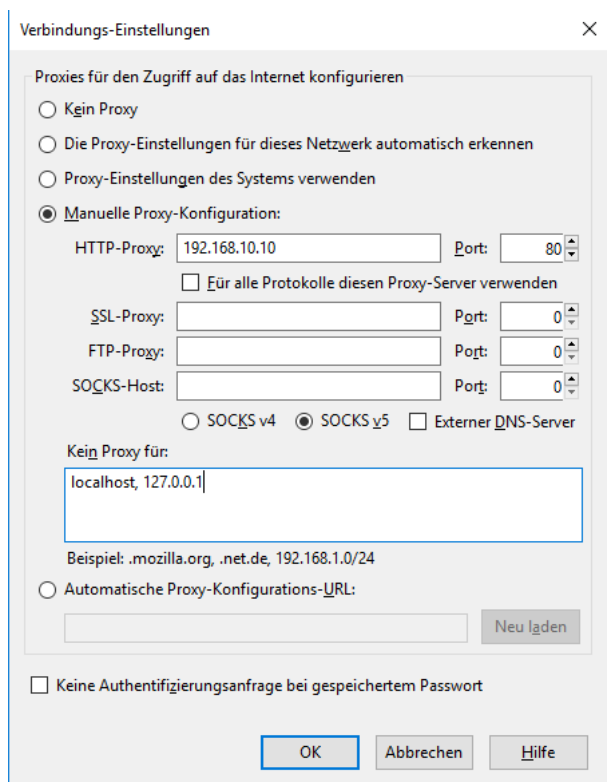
Verbindungs-Einstellungen

×

Proxies für den Zugriff auf das Internet konfigurieren

Kein Proxy

Die Proxy-Einstellungen für dieses Netzwerk automatisch erkennen

Proxy-Einstellungen des Systems verwenden

Manuelle Proxy-Konfiguration:

HTTP-Proxy: 192.168.10.10 Port: 80

Für alle Protokolle diesen Proxy-Server verwenden

SSL-Proxy: Port: 0

FTP-Proxy: Port: 0

SOCKS-Host: Port: 0

SOCKS v4 SOCKS v5 Externer DNS-Server

Kein Proxy für:

localhost, 127.0.0.1

Beispiel: .mozilla.org, .net.de, 192.168.1.0/24

Automatische Proxy-Konfigurations-URL:

Neu laden

Keine Authentifizierungsanfrage bei gespeichertem Passwort

OK Abbrechen Hilfe